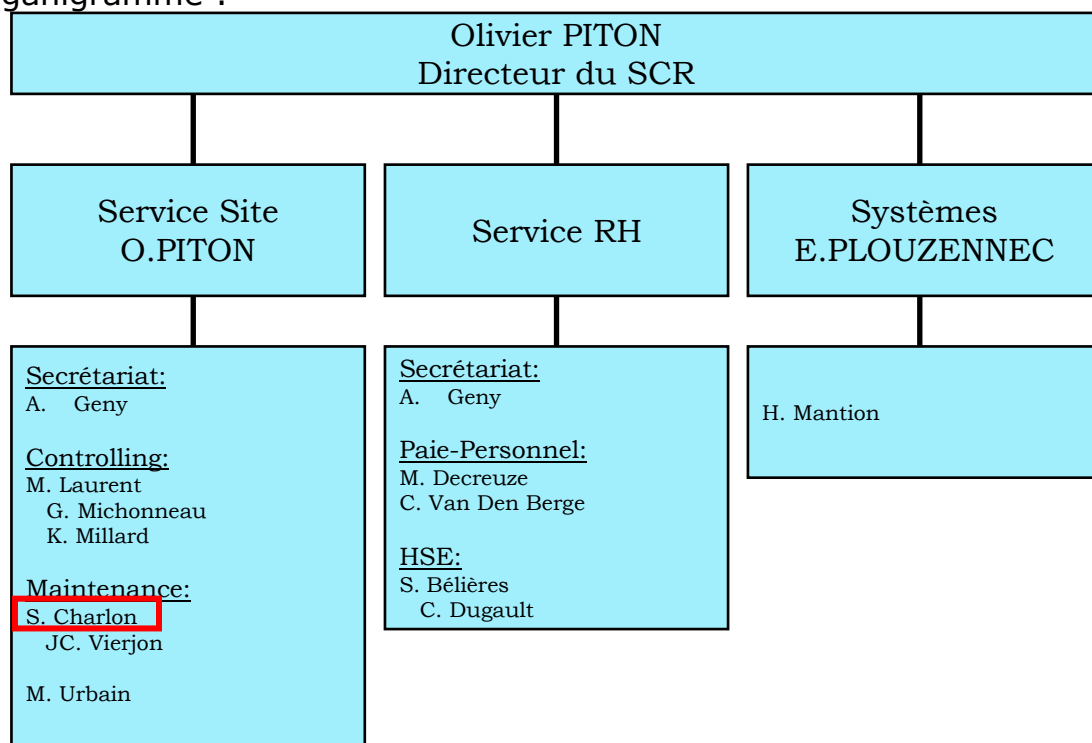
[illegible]ganigramme :

Olivier PITON
Directeur du SCR

Service Site
O.PITON

Service RH

Systèmes
E.PLOUZENNEC

Secrétariat:
A. Geny

Controlling:
M. Laurent
G. Michonneau
K. Millard

Maintenance:
S. Charlon
JC. Vierjon

M. Urbain

Secrétariat:
A. Geny

Paie-Personnel:
M. Decreuze
C. Van Den Berge

HSE:
S. Bélières
C. Dugault

H. Mantion